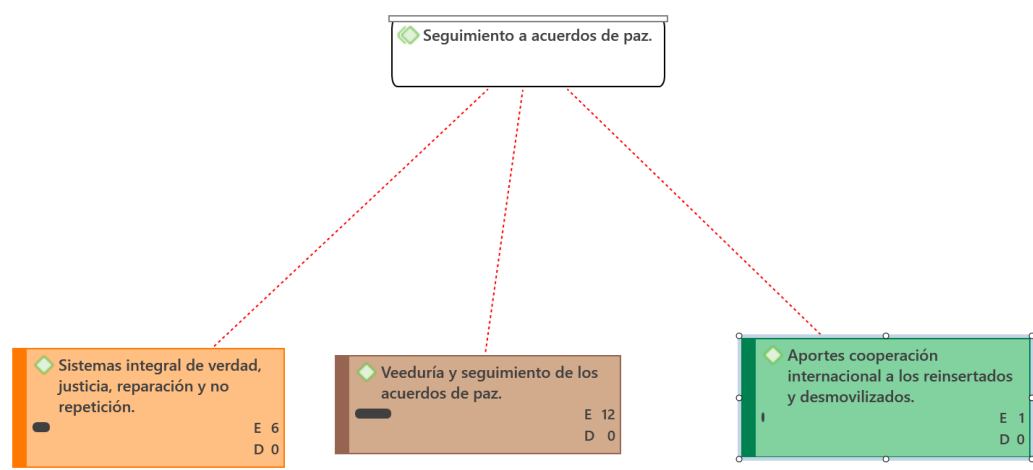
Seguimiento a acuerdos de paz.

Sistemas integral de verdad, justicia, reparación y no repetición.
E 6
D 0

Veeduría y seguimiento de los acuerdos de paz.
E 12
D 0

Aportes cooperación internacional a los reinsertados y desmovilizados.
E 1
D 0